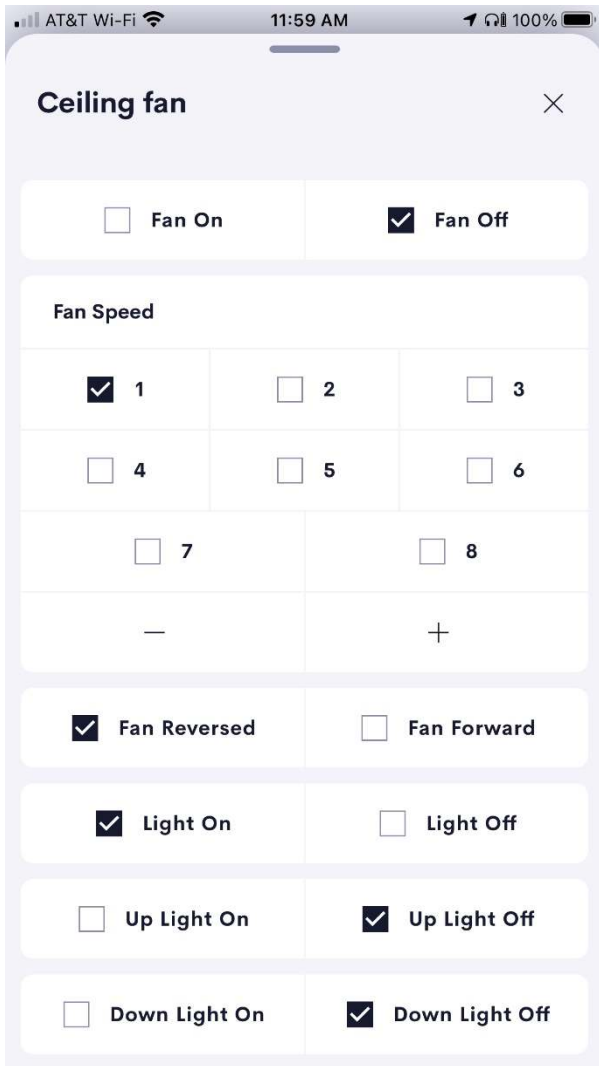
AT&T Wi-Fi 11:59 AM 100%

Ceiling fan ×

Fan On | Fan Off

Fan Speed

| | | |
|---|---|---|
| 1 | 2 | 3 |
| 4 | 5 | 6 |

7 | 8

— | +

Fan Reversed | Fan Forward

Light On | Light Off

Up Light On | Up Light Off

Down Light On | Down Light Off